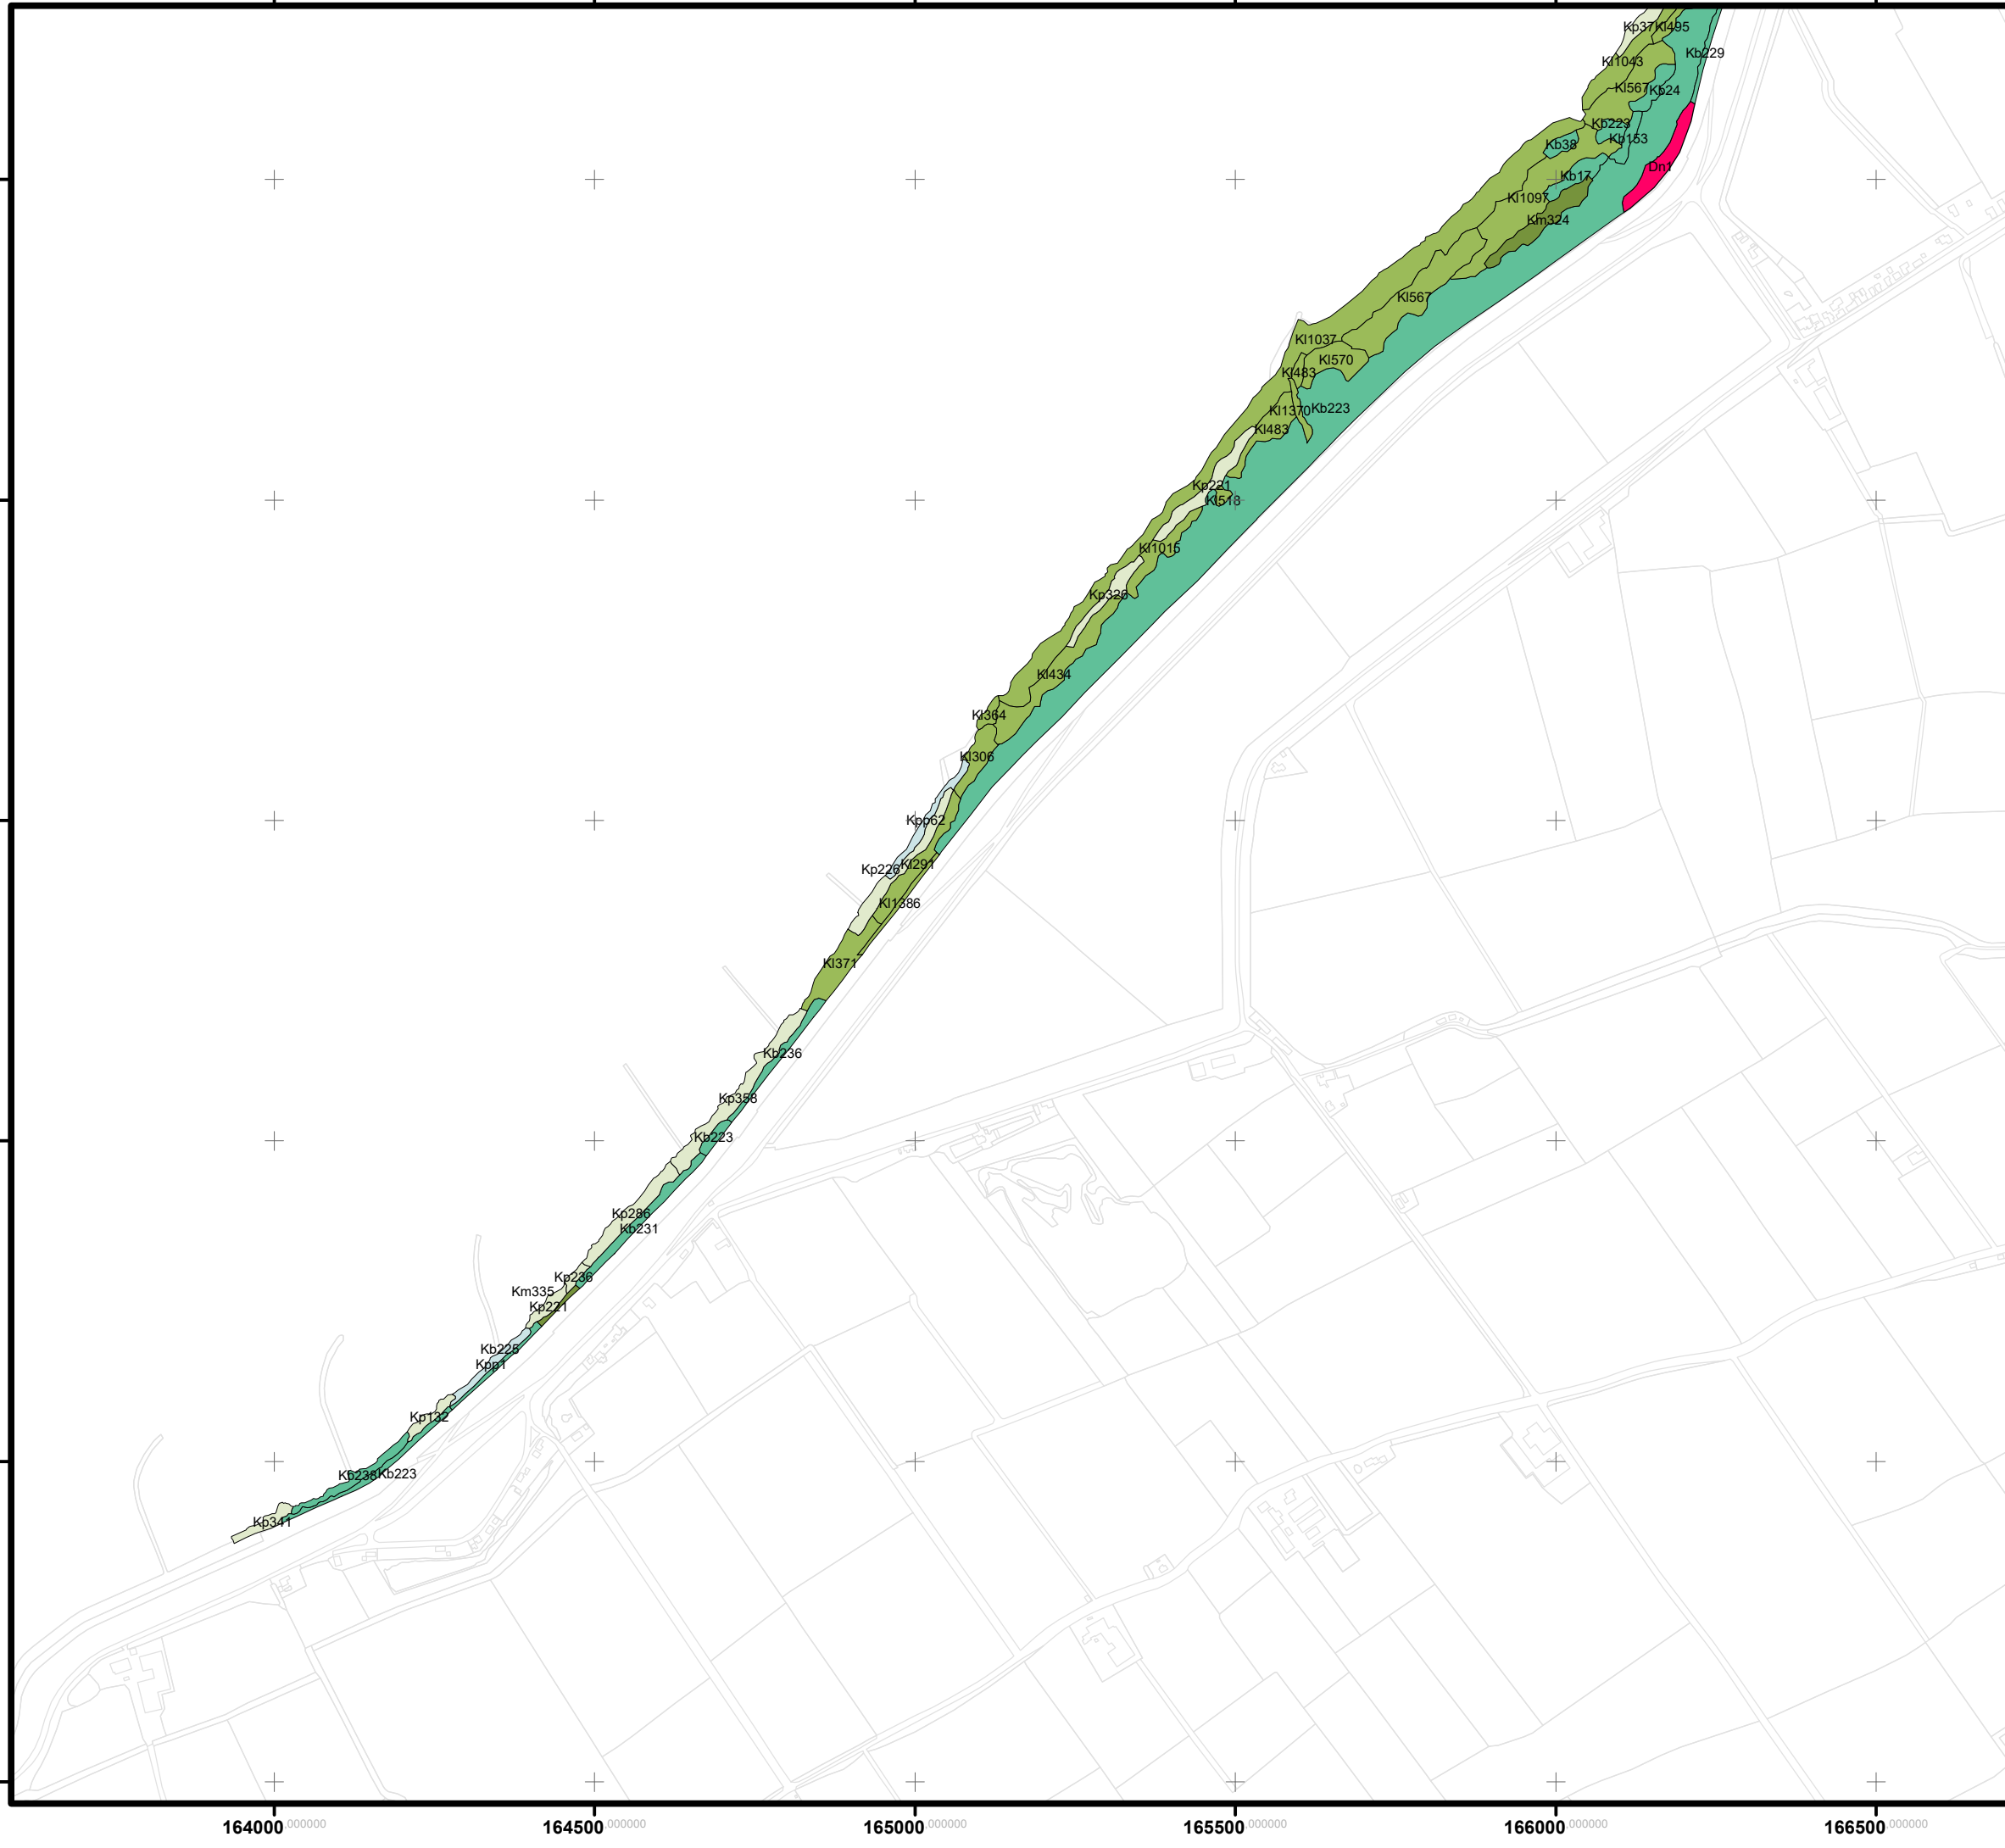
Kp37 Kl495
Kb229
Kl1043
Kl567 Kb24
Kb223
Kb153
Kb38
Dn1
Kb17
Kl1097
Km324
Kl567
Kl1037
Kl570
Kl483
Kl1370 Kb223
Kl483
Kp231
Kl518
Kl1015
Kp326
Kl434
Kl364
Kl306
Kpp62
Kp226
Kl291
Kl1386
Kl371
Kb236
Kp358
Kb223
Kp286
Kb231
Kp236
Km335
Kp221
Kb225
Kpp1
Kp132
Kb236 Kb223
Kp341
164000.000000
164500.000000
165000.000000
165500.000000
166000.000000
166500.000000